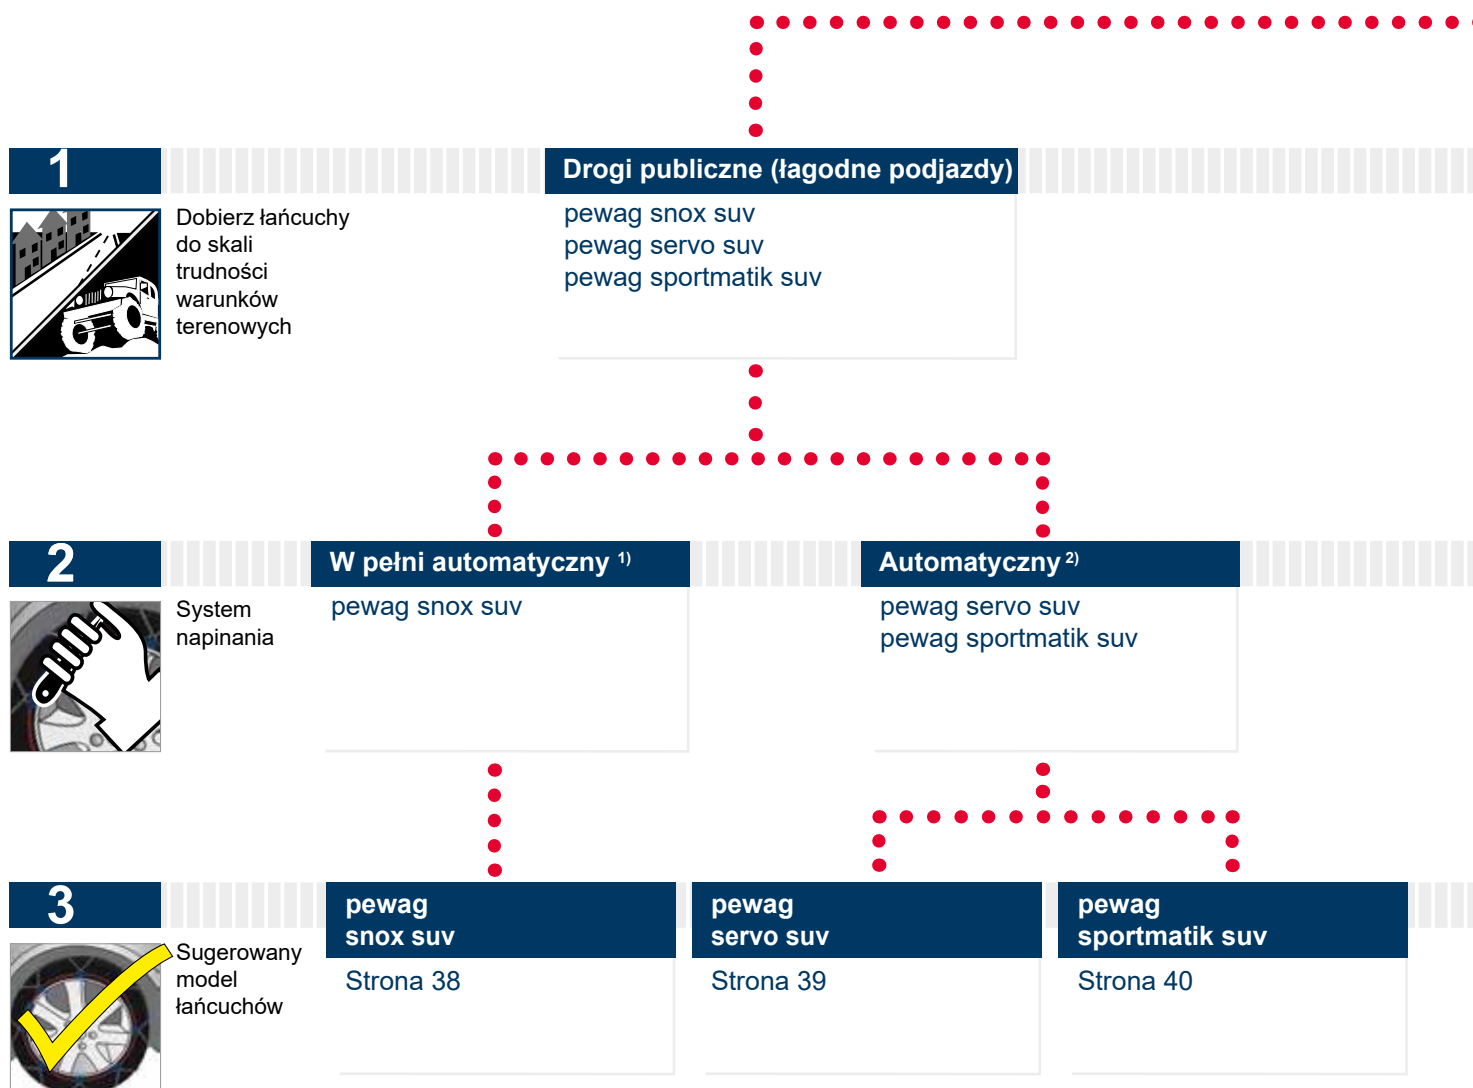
1

Dobierz łańcuchy do skali trudności warunków terenowych

Drogi publiczne (łagodne podjazdy)
pewag snox suv
pewag servo suv
pewag sportmatik suv

2

System napinania

W pełni automatyczny $^{1)}$
pewag snox suv

Automatyczny $^{2)}$
pewag servo suv
pewag sportmatik suv

3

Sugerowany model łańcuchów

pewag snox suv
Strona 38

pewag servo suv
Strona 39

pewag sportmatik suv
Strona 40